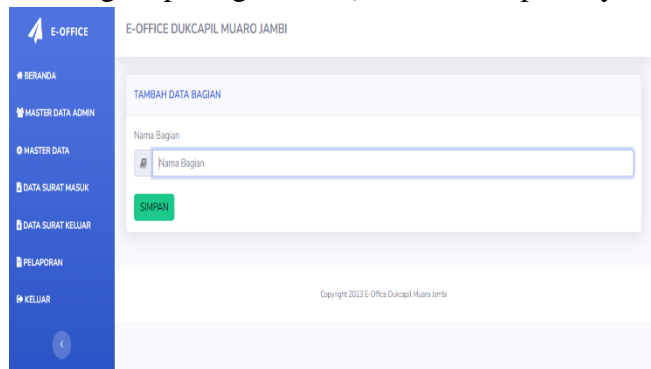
E-OFFICE

BERANDA

MASTER DATA ADMIN

MASTER DATA

DATA SURAT MASUK

DATA SURAT KELUAR

PELAPORAN

KELUAR

E-OFFICE DUKCAPIL MUARO JAMBI

TAMBAH DATA BAGIAN

Nama Bagian

Nama Bagian

SIMPAN

Copyright 2023 E-Office Dukcapil Muaro Jambi